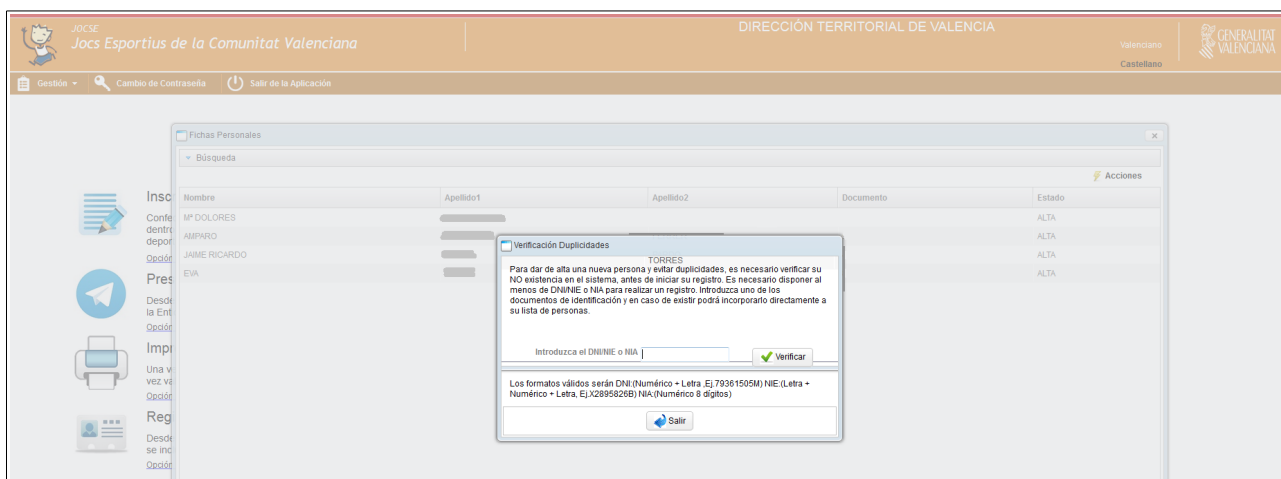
JOCSE
Jocs Esportius de la Comunitat Valenciana

DIRECCIÓN TERRITORIAL DE VALENCIA

Valenciano
Castellano

GENERALITAT VALENCIANA

Gestión ▾ Cambio de Contraseña Salir de la Aplicación

Insc
Confe
dentr
depor
Opción

Pres
Desde
la Ent
Opción

Impr
Una v
vez va
Opción

Reg
Desde
se inc
Opción

Fichas Personales

Búsqueda

Acciones

| Nombre | Apellido1 | Apellido2 | Documento | Estado |
|---|---|---|---|---|
| Mª DOLORES | | | | ALTA |
| AMPARO | | | | ALTA |
| JAIME RICARDO | | TORRES | | ALTA |
| EVA | | | | ALTA |

Verificación Duplicidades

Para dar de alta una nueva persona y evitar duplicidades, es necesario verificar su NO existencia en el sistema, antes de iniciar su registro. Es necesario disponer al menos de DNI/NIE o NIA para realizar un registro. Introduzca uno de los documentos de identificación y en caso de existir podrá incorporarlo directamente a su lista de personas.

Introduzca el DNI/NIE o NIA

Verificar

Los formatos válidos serán DNI:(Numérico + Letra ,Ej.79361505M) NIE:(Letra + Numérico + Letra, Ej.X2895826B) NIA:(Numérico 8 dígitos)

Salir